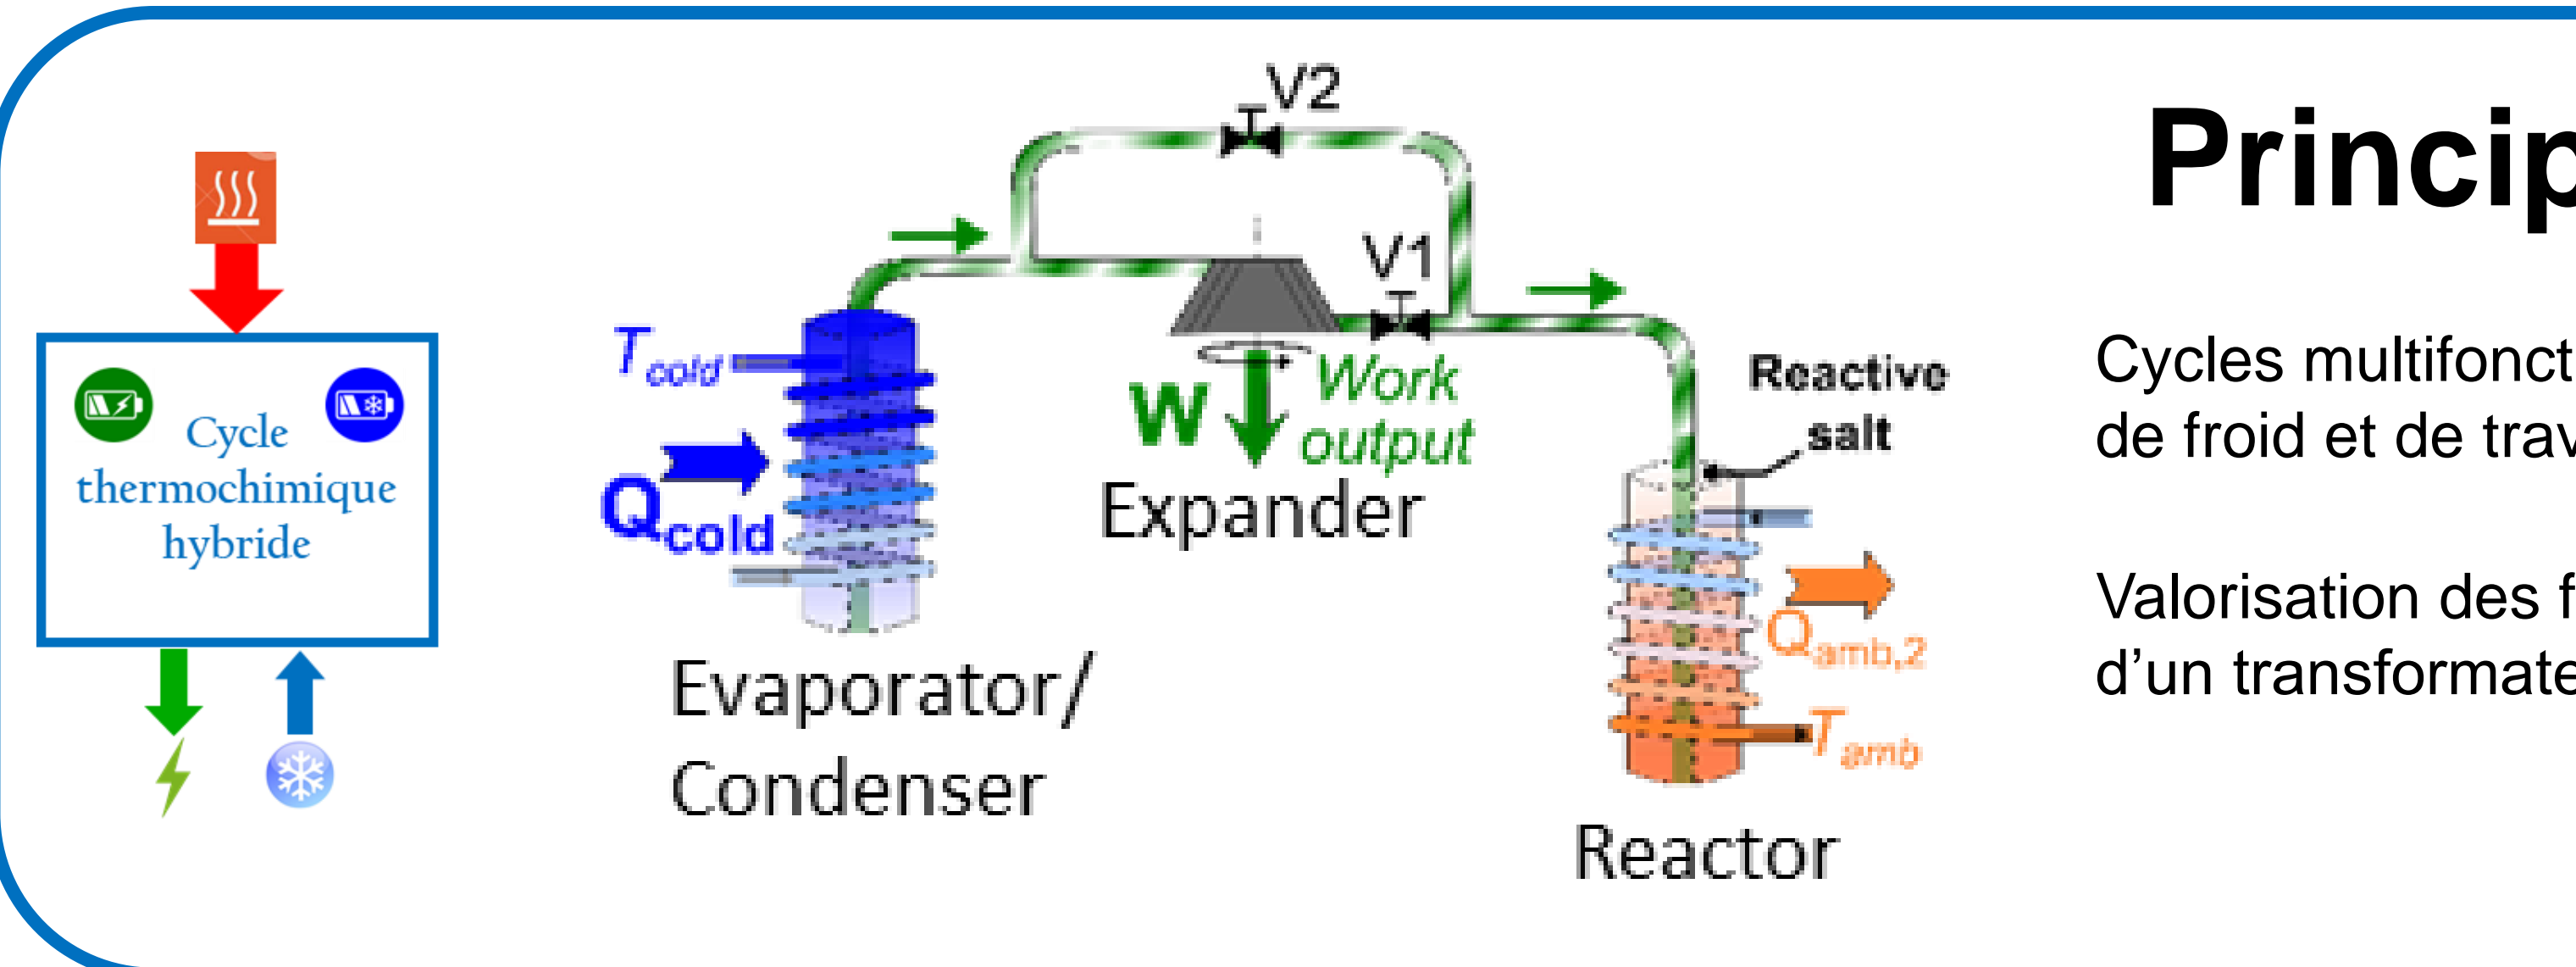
Cycle thermochimique hybride

V2

V1

$T_{cold}$

$Q_{cold}$

W

Work output

Expander

Evaporator/ Condenser

Reactive salt

$Q_{amb,2}$

$T_{amb}$

Reactor

Princip

Cycles multifonct
de froid et de trav

Valorisation des f
d’un transformate